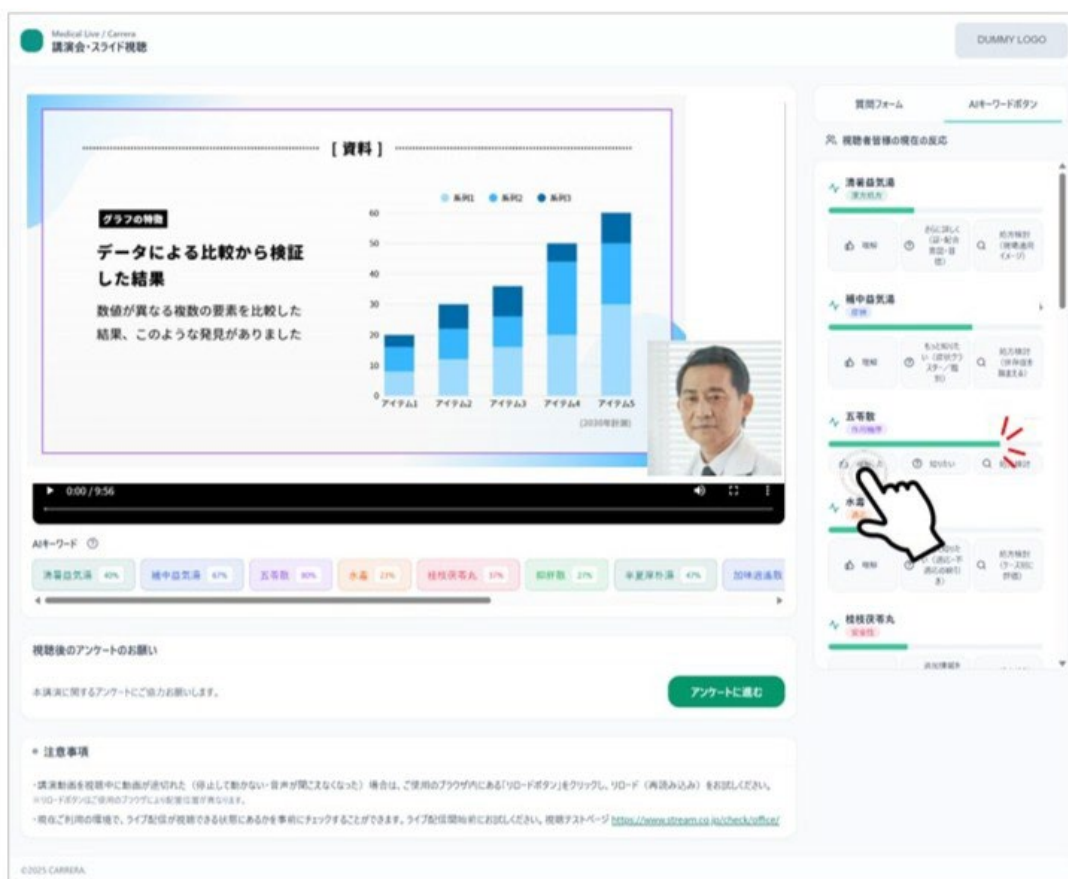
Medical Live / Carrera
講演会・スライド視聴

DUMMY LOGO

[ 資料 ]

グラフの特徴

データによる比較から検証した結果

数値が異なる複数の要素を比較した結果、このような発見がありました

系列1 系列2 系列3

60
50
40
30
20
10
0

アイテム1 アイテム2 アイテム3 アイテム4 アイテム5

(2030年計画)

0:00 / 9:56

AIキーワード

清暑益気湯 40% 補中益気湯 67% 五苓散 80% 水毒 23% 桂枝茯苓丸 37% 抑肝散 27% 半夏厚朴湯 47% 加味逍遙散

視聴後のアンケートのお願い

本講演に関するアンケートにご協力お願いします。

アンケートに進む

注意事項

・講演動画を視聴中に動画が途切れた（停止して動かない・音声が聞こえなくなった）場合は、ご使用のブラウザ内にある「リロードボタン」をクリックし、リロード（再読み込み）をお試しください。
※リロードボタンはご使用のブラウザにより配置位置が異なります。
・現在ご利用の環境で、ライブ配信が視聴できる状態にあるかを事前にチェックすることができます。ライブ配信開始前にお試しください。視聴テストページ https://www.stream.co.jp/check/office/

©2025 CARRERA

質問フォーム

AIキーワードボタン

視聴者皆様の現在の反応

清暑益気湯
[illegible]

理解 さらに詳しく（証・配合意図・容態） 処方検討（背景適用イメージ）

補中益気湯
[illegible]

理解 もっと知りたい（症状ケア/ステージ/随証） 処方検討（併存疾患踏まえる）

五苓散
作用機序

理解した 知りたい 処方検討

水毒
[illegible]

理解 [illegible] 処方検討（ケース別に評価）

桂枝茯苓丸
安全性

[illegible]